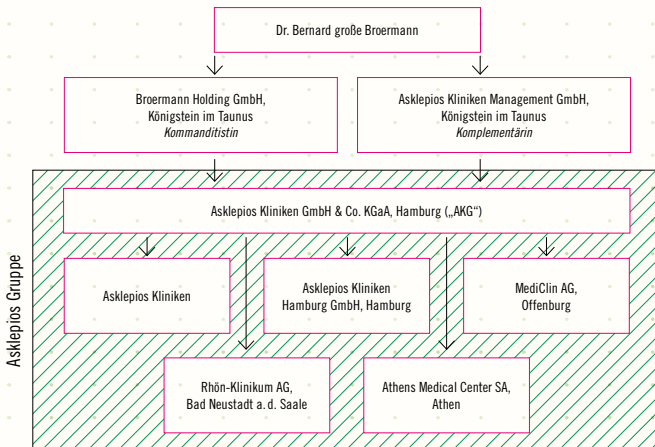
Dr. Bernard große Broermann

Broermann Holding GmbH, Königstein im Taunus
*Kommanditistin*

Asklepios Kliniken Management GmbH, Königstein im Taunus
*Komplementärin*

Asklepios Gruppe

Asklepios Kliniken GmbH & Co. KGaA, Hamburg („AKG“)

Asklepios Kliniken

Asklepios Kliniken Hamburg GmbH, Hamburg

MediClin AG, Offenburg

Rhön-Klinikum AG, Bad Neustadt a.d. Saale

Athens Medical Center SA, Athen